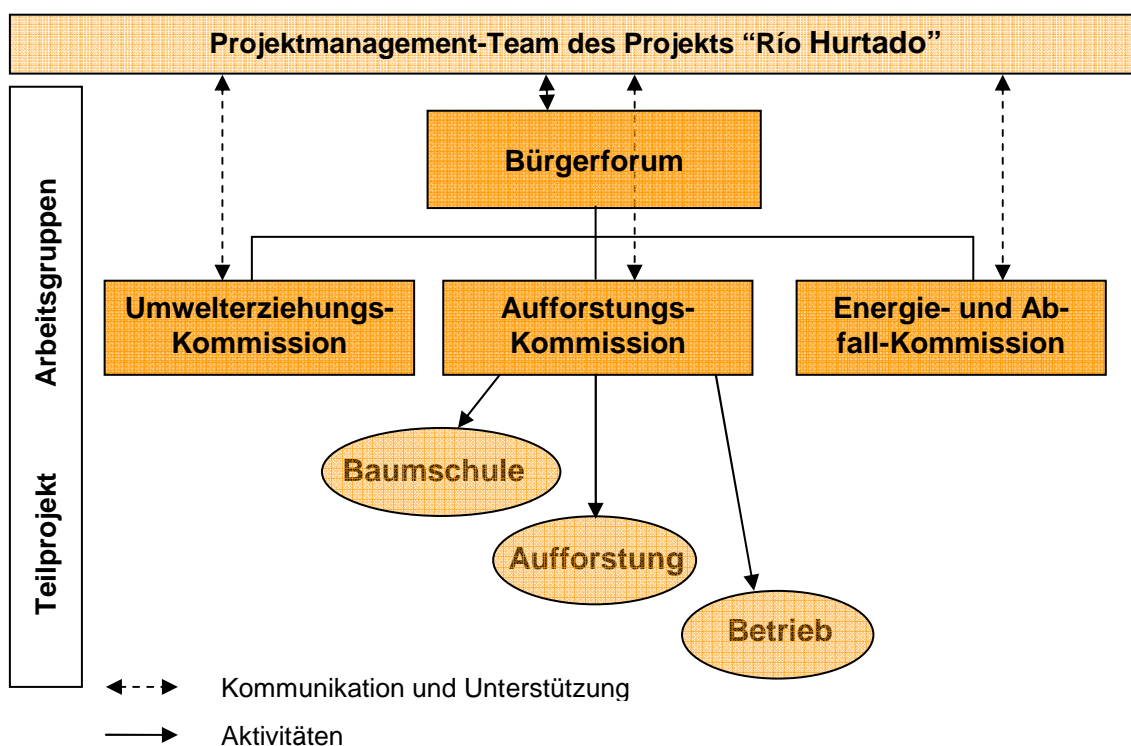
Projektmanagement-Team des Projekts "Río Hurtado"

Arbeitsgruppen

Bürgerforum

Umwelterziehungs-Kommission

Aufforstungs-Kommission

Energie- und Abfall-Kommission

Teilprojekt

Baumschule

Aufforstung

Betrieb

Kommunikation und Unterstützung

Aktivitäten